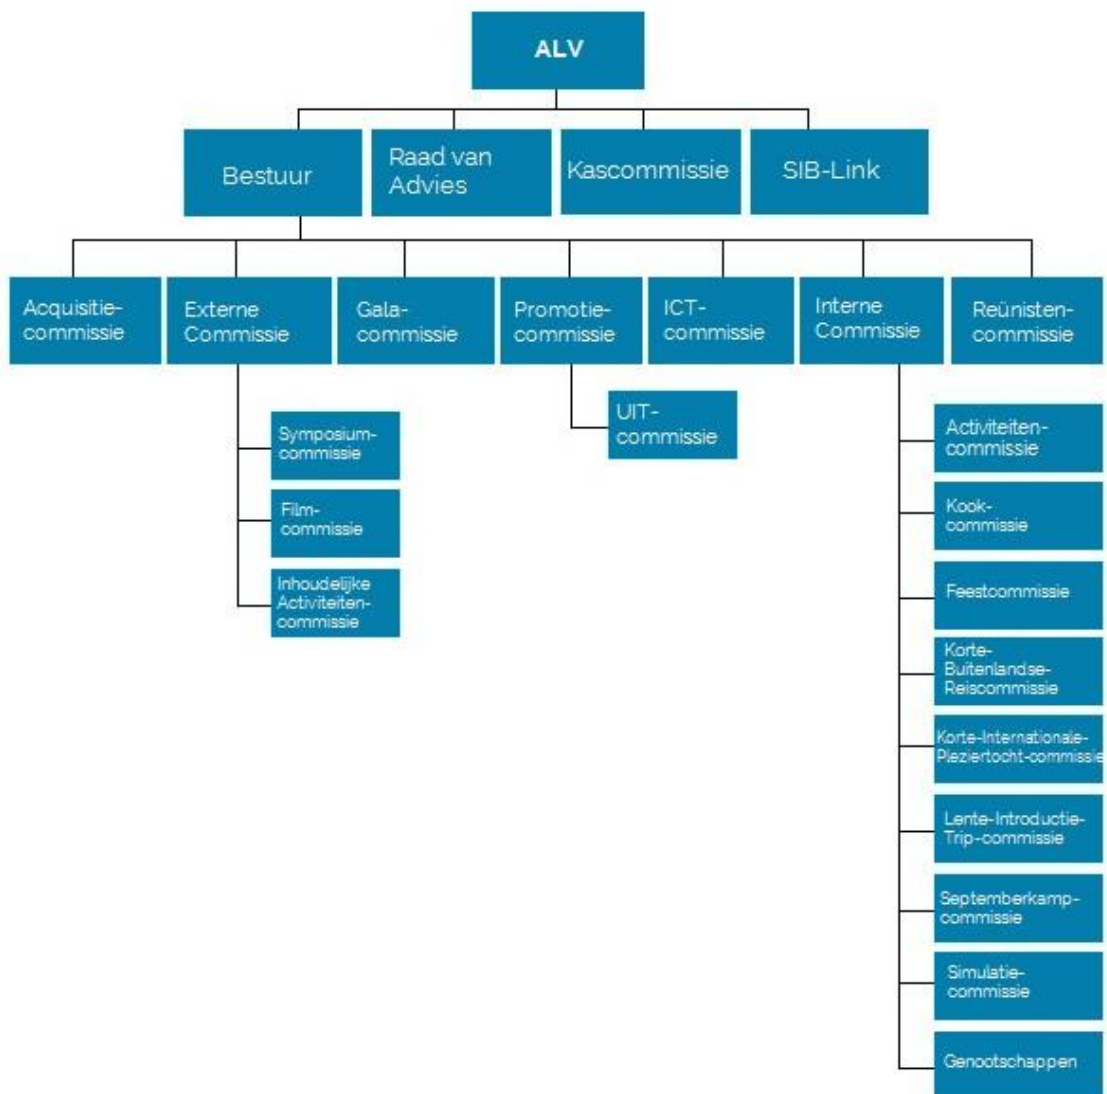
ALV

Bestuur

Raad van Advies

Kascommissie

SIB-Link

Acquisitie-commissie

Externe Commissie

Gala-commissie

Promotie-commissie

ICT-commissie

Interne Commissie

Reünisten-commissie

Symposium-commissie

Film-commissie

Inhoudelijke Activiteiten-commissie

UIT-commissie

Activiteiten-commissie

Kook-commissie

Feestcommissie

Korte-Buitenlandse-Reiscommissie

Korte-Internationale-Pleziertocht-commissie

Lente-Introductie-Trip-commissie

Septemberkamp-commissie

Simulatie-commissie

Genootschappen